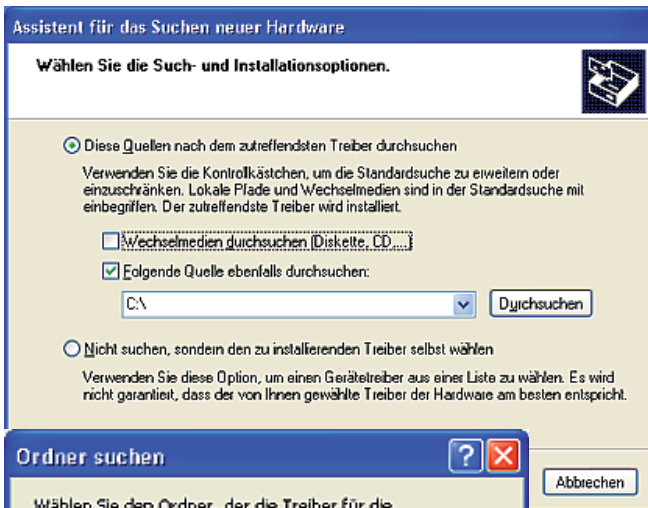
Assistent für das Suchen neuer Hardware

Wählen Sie die Such- und Installationsoptionen.

Diese Quellen nach dem zutreffendsten Treiber durchsuchen

Verwenden Sie die Kontrollkästchen, um die Standardsuche zu erweitern oder einzuschränken. Lokale Pfade und Wechselmedien sind in der Standardsuche mit einbegriffen. Der zutreffendste Treiber wird installiert.

Wechselmedien durchsuchen (Diskette, CD,...)

Folgende Quelle ebenfalls durchsuchen:

C:\

Durchsuchen

Nicht suchen, sondern den zu installierenden Treiber selbst wählen

Verwenden Sie diese Option, um einen Gerätetreiber aus einer Liste zu wählen. Es wird nicht garantiert, dass der von Ihnen gewählte Treiber der Hardware am besten entspricht.

Ordner suchen

?

Abbrechen

Wählen Sie den Ordner, der die Treiber für die